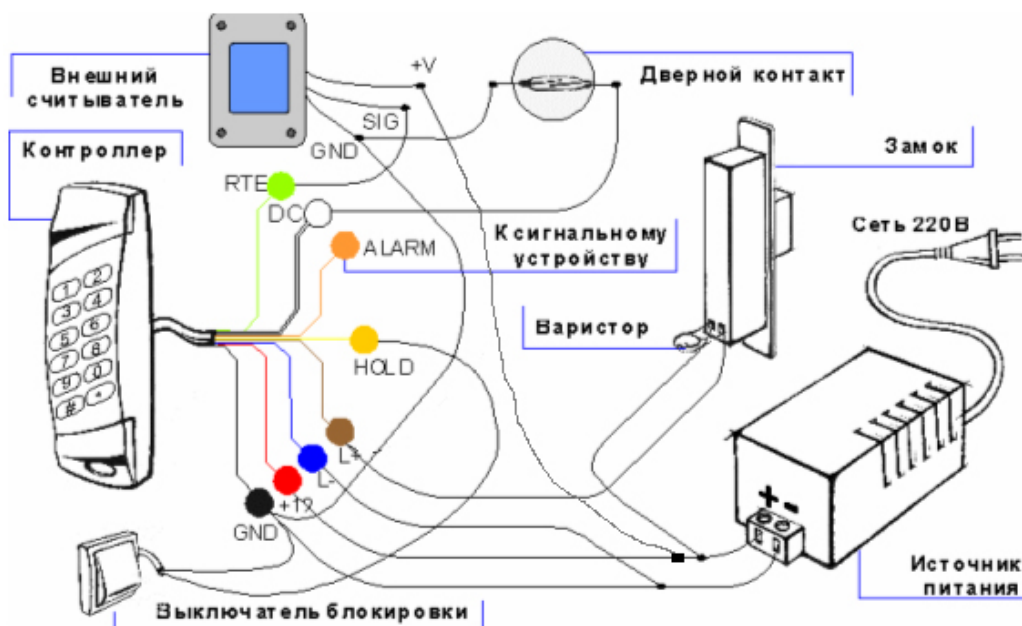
Внешний считыватель

+V

Дверной контакт

SIG

GND

Контроллер

Замок

RTE

DC

Сеть 220В

К сигнальному устройству

ALARM

Варистор

HOLD

L+

L-

+12

GND

+-

Источник питания

Выключатель блокировки